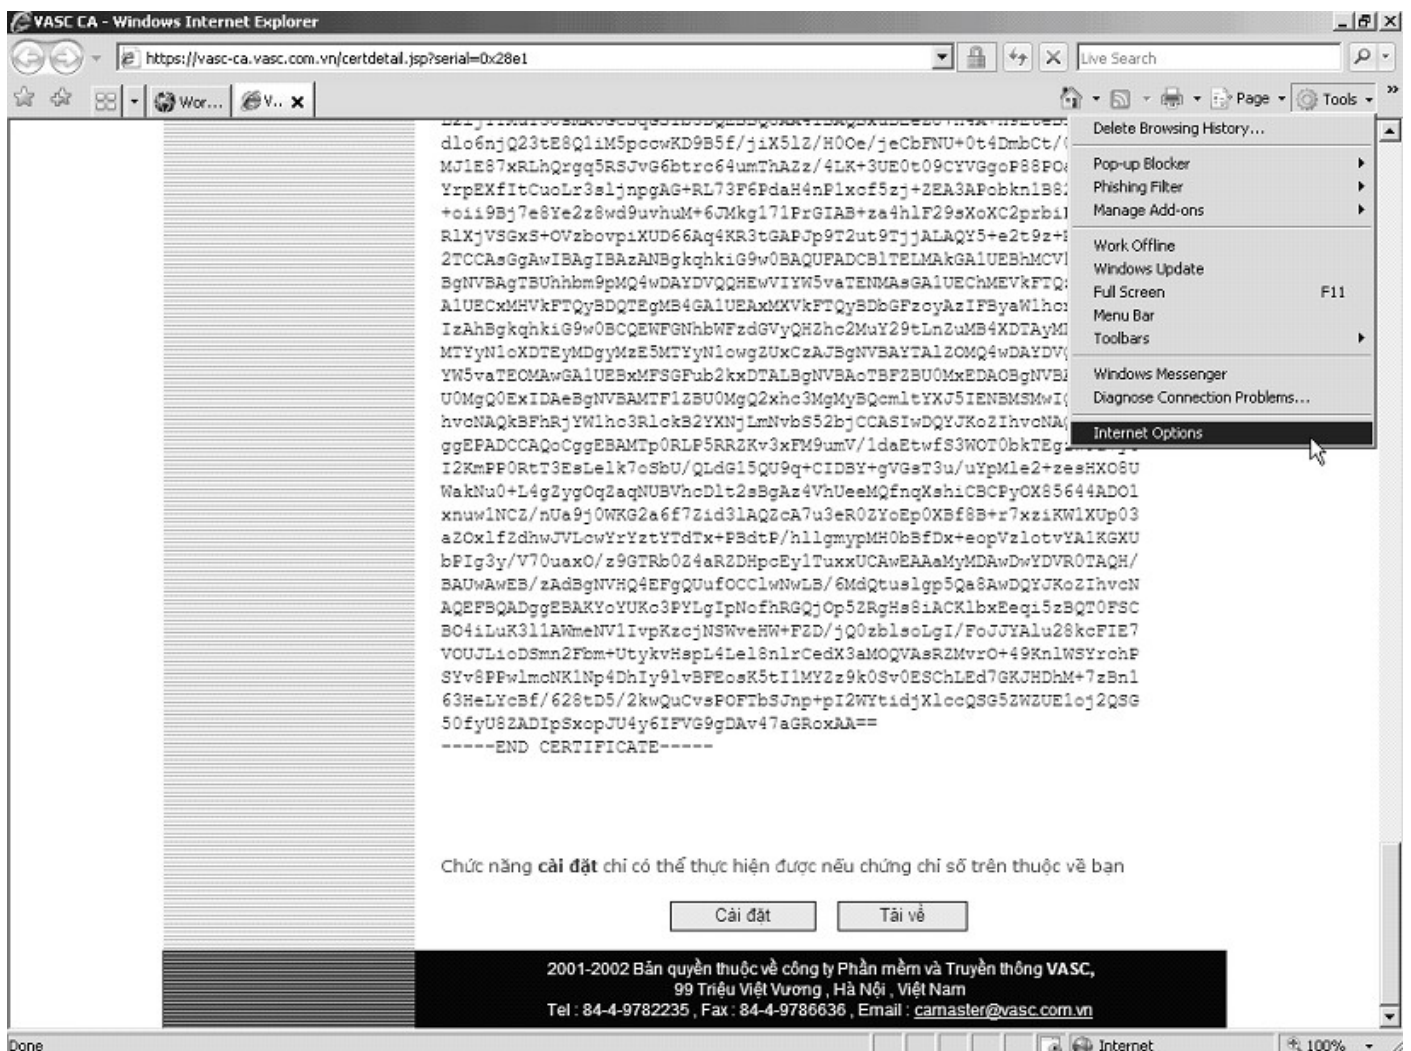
VASC CA - Windows Internet Explorer

https://vasc-ca.vasc.com.vn/certdetail.jsp?serial=0x28e1

Live Search

Wor... V...

Page Tools

Delete Browsing History...
Pop-up Blocker
Phishing Filter
Manage Add-ons
Work Offline
Windows Update
Full Screen F11
Menu Bar
Toolbars
Windows Messenger
Diagnose Connection Problems...
Internet Options

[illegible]
dlo6njQ23tE8Q1iM5pcowKD9B5f/jiX51Z/H0Oe/jeCbFNU+0t4DmbCt/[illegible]
MJ1E87xRLhQrgq5RSJvG6btrc64umThAZz/4LK+3UE0t09CYVGgoP88PO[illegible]
YrpEXfItCuoLr3sljnpgAG+RL73P6PdaH4nPlxcf5zj+2EA3APobkn1B8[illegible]
+oii9Bj7e8Ye2z8wd9uvhuM+6JMkg171PrGIAB+za4hlF29sXoXC2prbi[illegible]
RlXjVSGxS+OVzbovpiXUD66Aq4KR3tGAPJp9T2ut9TjjALAQY5+e2t9z+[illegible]
2TCCAsGgAwIBAgIBAzANBgkqhkiG9w0BAQUFADCBlTELMAkGA1UEBhMCV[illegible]
BgNVBAgTBUhhbm9pMQ4wDAYDVQQHEwVIYW5vaTENMAsGA1UEChMEVkFTQ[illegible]
A1UECxMHVkFTQyBDQTEgMB4GA1UEAxMXVkFTQyBDbGFzcyAzIFByaW1ho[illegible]
IzAhBgkqhkiG9w0BCQEWFGNhbWFzdGVyQHZhc2MuY29tLnZuMB4XDTAyM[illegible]
MTYyNloXDTEyMDgyMzE5MTYyNlowgZUxCzAJBgNVBAYTAlZOMQ4wDAYDV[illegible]
YW5vaTEOMAwGA1UEBxMFSGFub2kxDTALBgNVBAoTBFZBU0MxEDAOBgNVB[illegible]
U0MgQ0ExIDAeBgNVBAMTF1ZBU0MgQ2xhc3MgMyBQcmltYXJ5IENBMSMwI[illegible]
hvcNAQkBFhRjYW1hc3RlckB2YXNjLmNvbS52bjCCASIwDQYJKoZIhvcNA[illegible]
ggEPADCCAQoCggEBAMTp0RLP5RRZKv3xFM9umV/1daEtwfS3WOT0bkTEg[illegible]
I2KmPP0RtT3EsLelk7oSbU/QLdG15QU9q+CIDBY+gVGsT3u/uYpMle2+zesHXO8U
WakNu0+L4gZygOqZaqNUBVhcDlt2sBgAz4VhUeeMQfnqXshiCBCPyOX85644ADO1
xnuw1NCZ/nUa9j0WKG2a6f7Zid3lAQZcA7u3eR0ZYoEp0XBf8B+r7xziKW1XUp03
aZOxlf2dhwJVLowYrYztYTdTx+PBdtP/hllgmypMH0bBfDx+eopVzlotvYAlKGXU
bPIg3y/V70uaxO/z9GTRb0Z4aRZDHpcEy1TuxxUCAwEAAaMyMDAwDwYDVR0TAQH/
BAUwAwEB/zAdBgNVHQ4EFgQUufOCClwNwLB/6MdQtuslgp5Qa8AwDQYJKoZIhvcN
AQEFBQADggEBAKYoYUKo3PYLgIpNofhRGQjOp5ZRgHs8iACKlbxEeqi5zBQT0FSC
BO4iLuK3l1AWmeNV1IvpKzcjNSWveHW+FZD/jQ0zblsoLgI/FoJJYAlu28kcFIE7
VOUJLioDSmn2Fbm+UtykvHspL4Lel8nlrCedX3aMOQVAsRZMvrO+49KnlWSYrchP
SYv8PPwlmcNKlNp4DhIy9lvBFEosK5tIlMYZz9k0Sv0ESChLEd7GKJHDhM+7zBnl
63HeLYcBf/628tD5/2kwQuCvsPOFTbSJnp+pI2WYtidjXlccQSG5ZWZUE1oj2QSG
50fyU82ADIpSxopJU4y6IFVG9gDAv47aGRoxAA==
-----END CERTIFICATE-----

Chức năng **cài đặt** chỉ có thể thực hiện được nếu chứng chỉ số trên thuộc về bạn

Cài đặt | Tải về

2001-2002 Bản quyền thuộc về công ty Phần mềm và Truyền thông VASC,
99 Triệu Việt Vương , Hà Nội , Việt Nam
Tel : 84-4-9782235 , Fax : 84-4-9786636 , Email : camaster@vasc.com.vn

Done | Internet | 100%